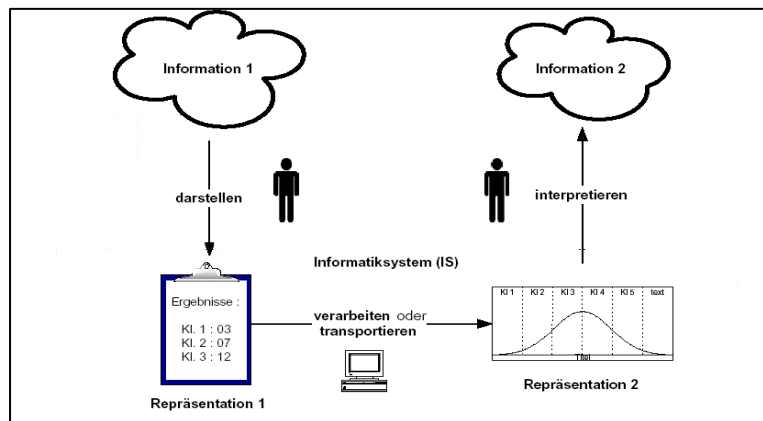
Information 1

Information 2

darstellen

interpretieren

Informatiksystem (IS)

Ergebnisse :

Kl. 1 : 03
Kl. 2 : 07
Kl. 3 : 12

verarbeiten oder transportieren

Kl 1 | Kl 2 | Kl 3 | Kl 4 | Kl 5 | text

Titel

Repräsentation 1

Repräsentation 2